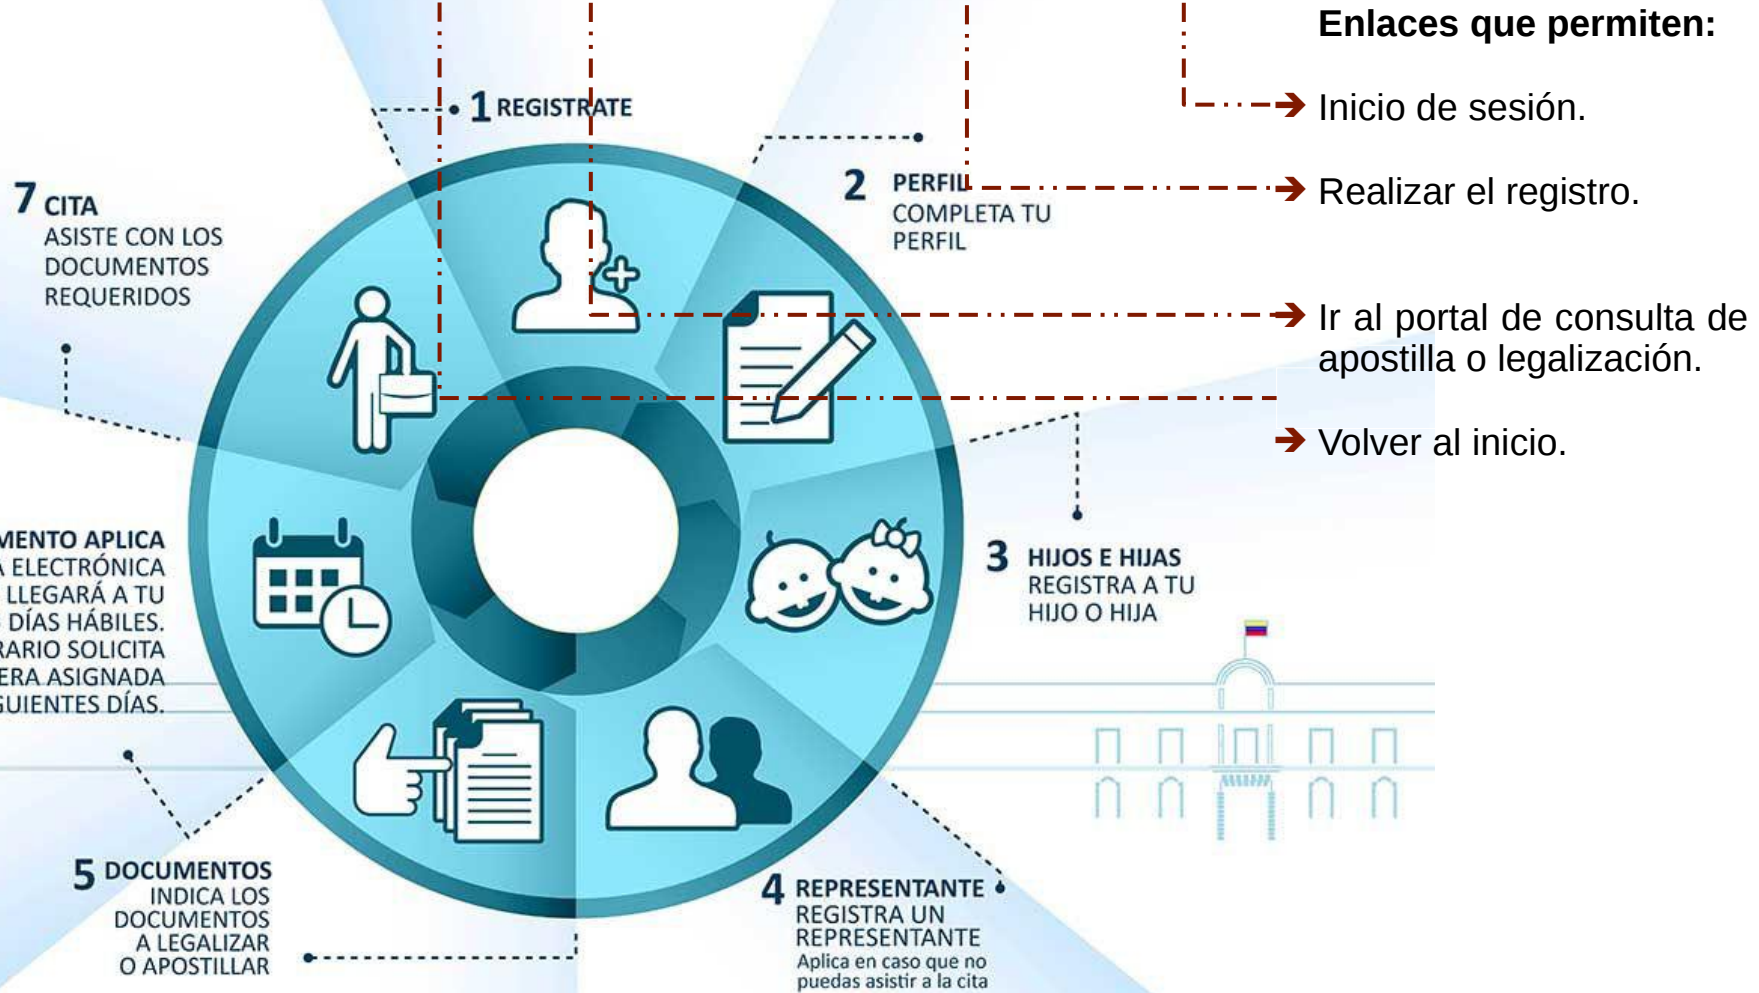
Enlaces que permiten:

Inicio de sesión.

Realizar el registro.

Ir al portal de consulta de apostilla o legalización.

Volver al inicio.

1 REGISTRATE

2 PERFIL
COMPLETA TU PERFIL

3 HIJOS E HIJAS
REGISTRA A TU HIJO O HIJA

4 REPRESENTANTE
REGISTRA UN REPRESENTANTE
Aplica en caso que no puedas asistir a la cita

5 DOCUMENTOS
INDICA LOS DOCUMENTOS A LEGALIZAR O APOSTILLAR

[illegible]MENTO APLICA
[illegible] ELECTRÓNICA
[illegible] LLEGARÁ A TU
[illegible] DÍAS HÁBILES.
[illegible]RARIO SOLICITA
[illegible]ERA ASIGNADA
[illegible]GUIENTES DÍAS.

7 CITA
ASISTE CON LOS DOCUMENTOS REQUERIDOS